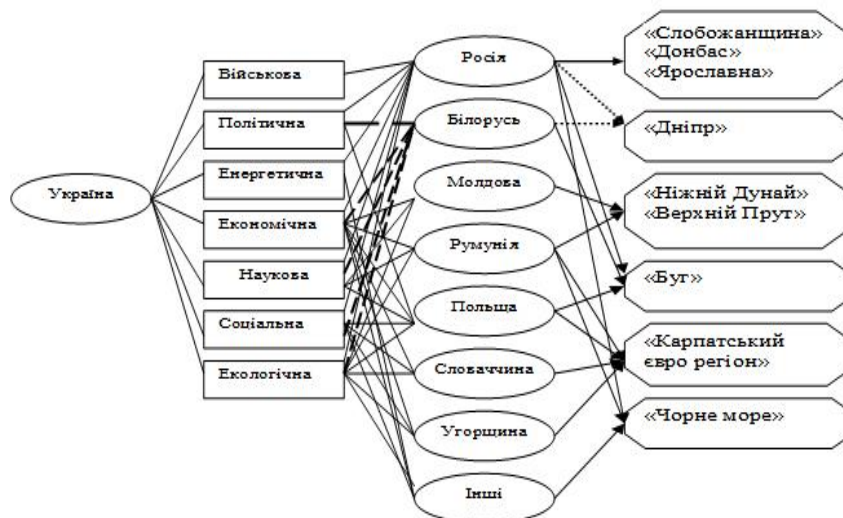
Україна

Військова

Політична

Енергетична

Економічна

Наукова

Соціальна

Екологічна

Росія

Білорусь

Молдова

Румунія

Польща

Словаччина

Угорщина

Інші

«Слобожанщина»
«Донбас»
«Ярославна»

«Дніпр»

«Ніжній Дунай»
«Верхній Прут»

«Буг»

«Карпатський єврорегіон»

«Чорне море»